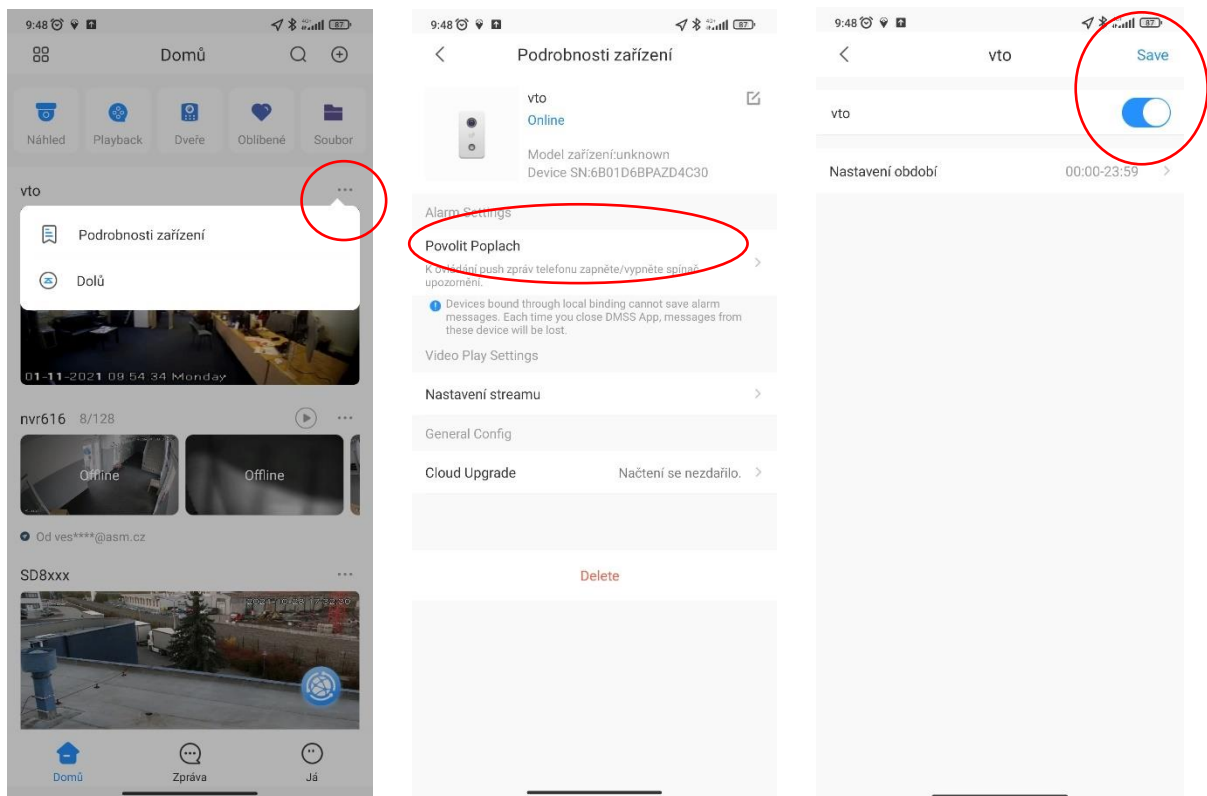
9:48 87

Domů

Náhled
Playback
Dveře
Oblíbené
Soubor

vto

Podrobnosti zařízení
Dolů

01-11-2021 09:54:34 Monday

nvr616 8/128

Offline
Offline

Od ves****@asm.cz

SD8xxx

Domů
Zpráva
Já

9:48 87

Podrobnosti zařízení

vto
Online
Model zařízení:unknown
Device SN:6B01D6BPAZD4C30

Alarm Settings

Povolit Poplach
K ovládání push zpráv telefonu zapněte/vypněte spínač upozornění.

Devices bound through local binding cannot save alarm messages. Each time you close DMSS App, messages from these device will be lost.

Video Play Settings

Nastavení streamu

General Config

Cloud Upgrade
Načtení se nezdařilo.

Delete

9:48 87

vto
Save

vto

Nastavení období
00:00-23:59